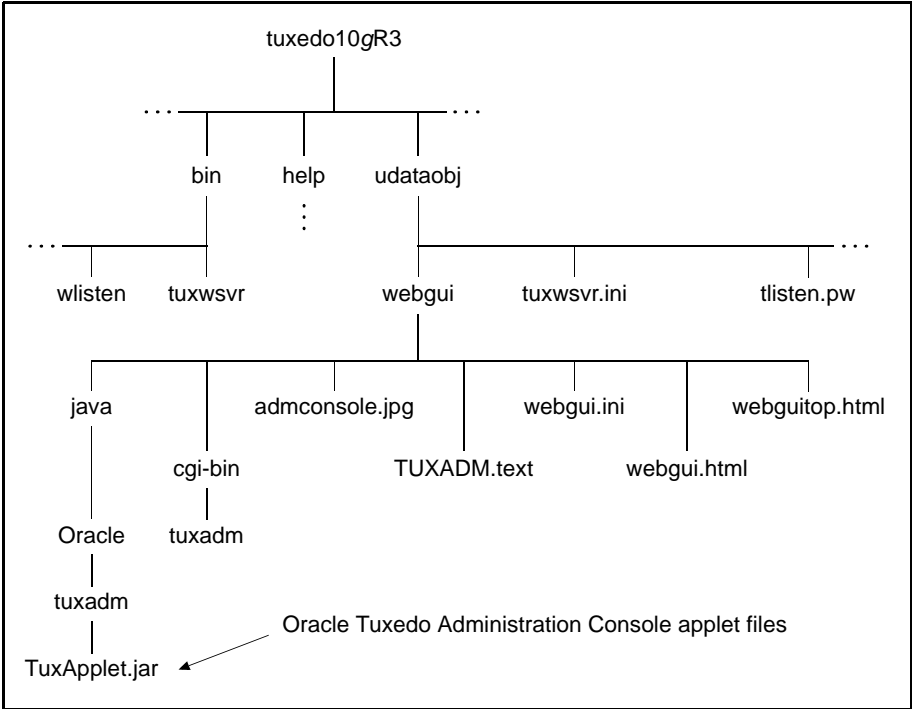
tuxedo10*g*R3

. . .

. . .

bin

help

udataobj

. . .

. . .

wlisten

tuxwsvr

webgui

tuxwsvr.ini

tlisten.pw

java

admconsole.jpg

webgui.ini

webguitop.html

cgi-bin

TUXADM.text

webgui.html

Oracle

tuxadm

tuxadm

Oracle Tuxedo Administration Console applet files

TuxApplet.jar